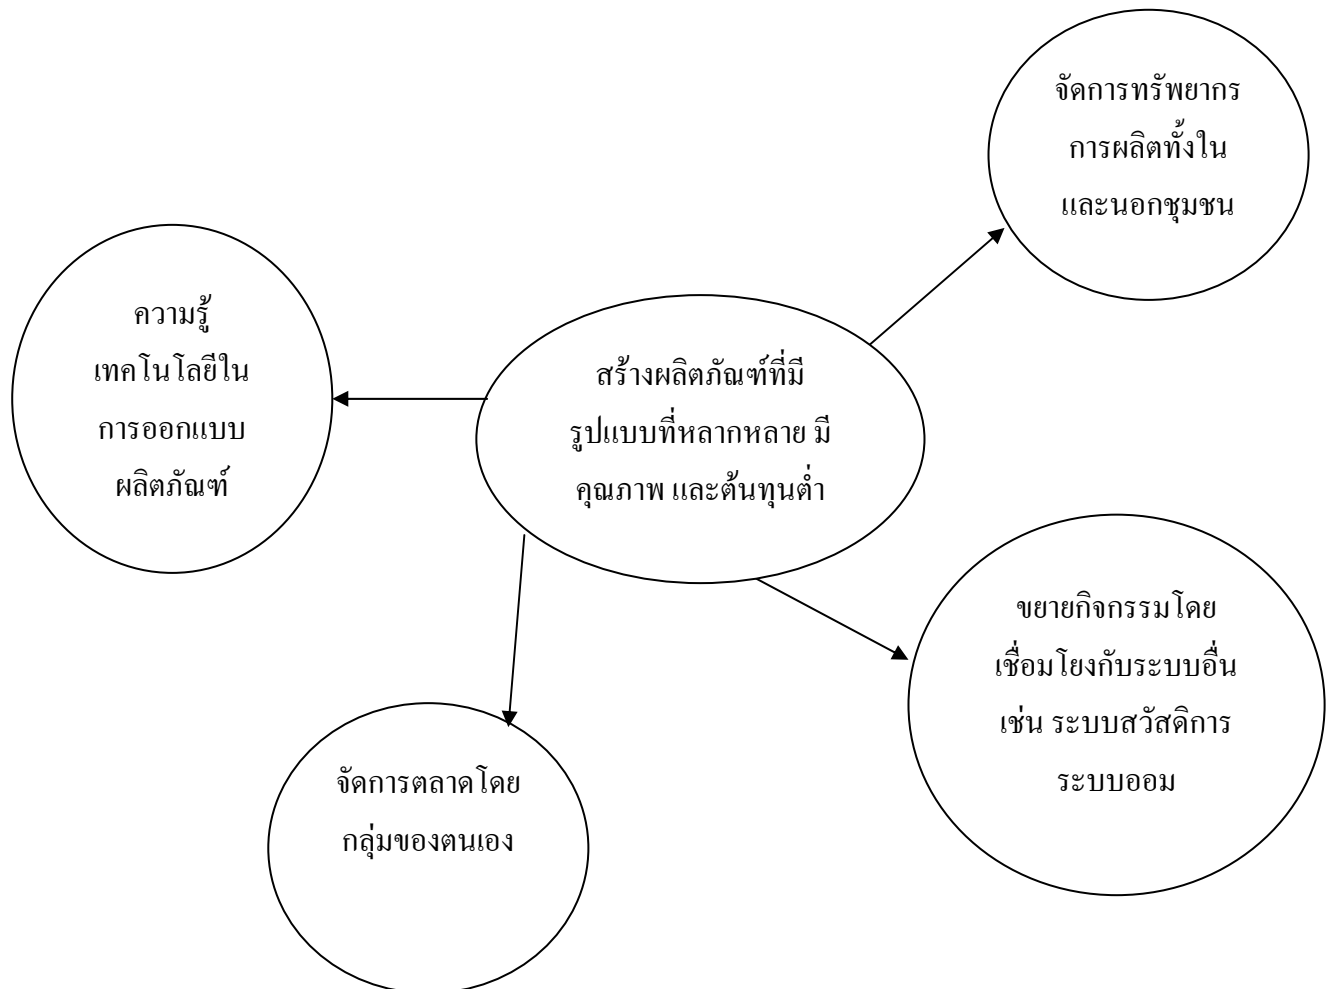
จัดการทรัพยากร การผลิตทั้งใน และนอกชุมชน

ความรู้ เทคโนโลยีใน การออกแบบ ผลิตภัณฑ์

สร้างผลิตภัณฑ์ที่มี รูปแบบที่หลากหลาย มี คุณภาพ และต้นทุนต่ำ

ขยายกิจกรรมโดย เชื่อมโยงกับระบบอื่น เช่น ระบบสวัสดิการ ระบบออม

จัดการตลาดโดย กลุ่มของตนเอง